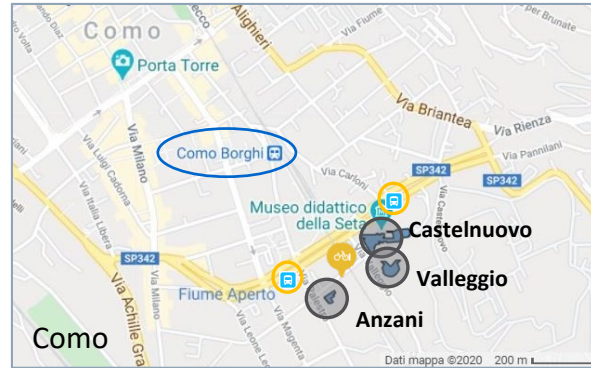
Como
Porta Torre
Alighieri
Via Fiume
Via Briantea
Via Rienza
Via Pannilani
Via Carloni
SP342
SP342
SP342
Como Borghi
Via Milano
Via Luigi Cadorna
Via Italia Libera
Museo didattico della Seta
Castelnuovo
Valleggio
Anzani
Fiume Aperto
Via Achille Gra
Via Milano
Via Magenta
Como
Dati mappa ©2020 200 m